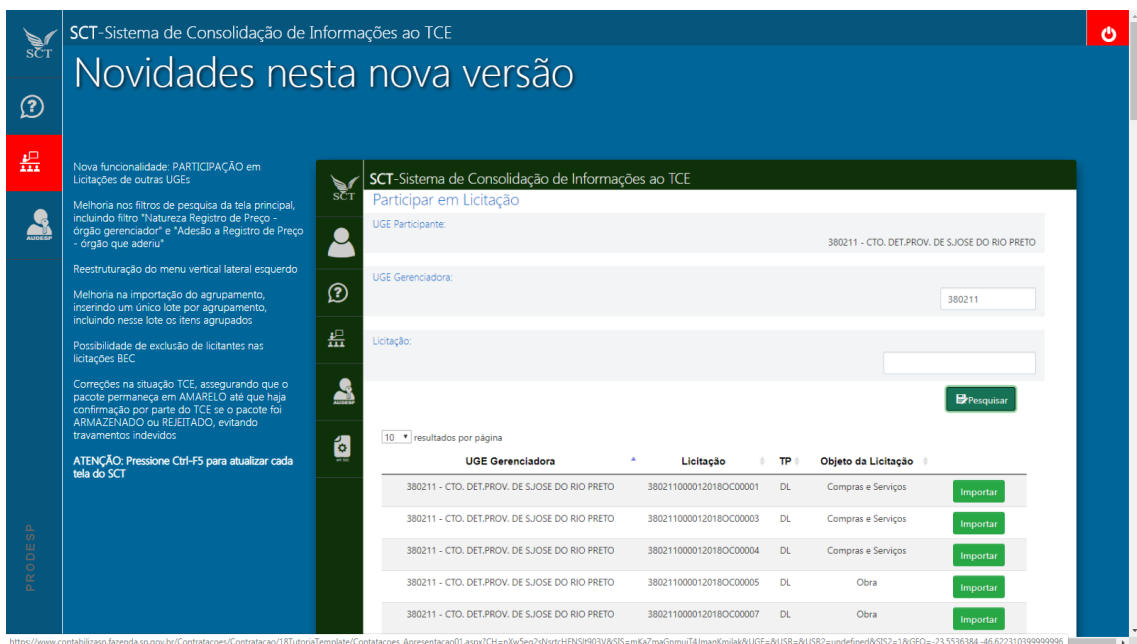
SCT

SCT-Sistema de Consolidação de Informações ao TCE

Novidades nesta nova versão

AUDESP

Nova funcionalidade: PARTICIPAÇÃO em Licitações de outras UGEs

Melhoria nos filtros de pesquisa da tela principal, incluindo filtro "Natureza Registro de Preço - órgão gerenciador" e "Adesão a Registro de Preço - órgão que aderiu"

Reestruturação do menu vertical lateral esquerdo

Melhoria na importação do agrupamento, inserindo um único lote por agrupamento, incluindo nesse lote os itens agrupados

Possibilidade de exclusão de licitantes nas licitações BEC

Correções na situação TCE, assegurando que o pacote permaneça em AMARELO até que haja confirmação por parte do TCE se o pacote foi ARMAZENADO ou REJEITADO, evitando travamentos indevidos

ATENÇÃO: Pressione Ctrl-F5 para atualizar cada tela do SCT

PRODESP

SCT

SCT-Sistema de Consolidação de Informações ao TCE

Participar em Licitação

UGE Participante:

380211 - CTO. DET.PROV. DE SJOSE DO RIO PRETO

UGE Gerenciadora:

380211

Licitação:

Pesquisar

10 resultados por página

| UGE Gerenciadora | Licitação | TP | Objeto da Licitação | |
|---|---|---|---|---|
| 380211 - CTO. DET.PROV. DE SJOSE DO RIO PRETO | 380211000012018OC00001 | DL | Compras e Serviços | Importar |
| 380211 - CTO. DET.PROV. DE SJOSE DO RIO PRETO | 380211000012018OC00003 | DL | Compras e Serviços | Importar |
| 380211 - CTO. DET.PROV. DE SJOSE DO RIO PRETO | 380211000012018OC00004 | DL | Compras e Serviços | Importar |
| 380211 - CTO. DET.PROV. DE SJOSE DO RIO PRETO | 380211000012018OC00005 | DL | Obra | Importar |
| 380211 - CTO. DET.PROV. DE SJOSE DO RIO PRETO | 380211000012018OC00007 | DL | Obra | Importar |

https://www.contabilizasp.fazenda.sp.gov.br/Contratacoes/Contratacao/18TutoriaTemplate/Contatacoes_Apresentacao01.aspx?CH=nXw5eg2sNsrtcHFNSIt903V&SIS=mKaZmaGnmuiT4ImanKmilak&UGE=&USR=&USR2=undefined&SIS2=1&GEO=-23.5536384,-46.622310399999996